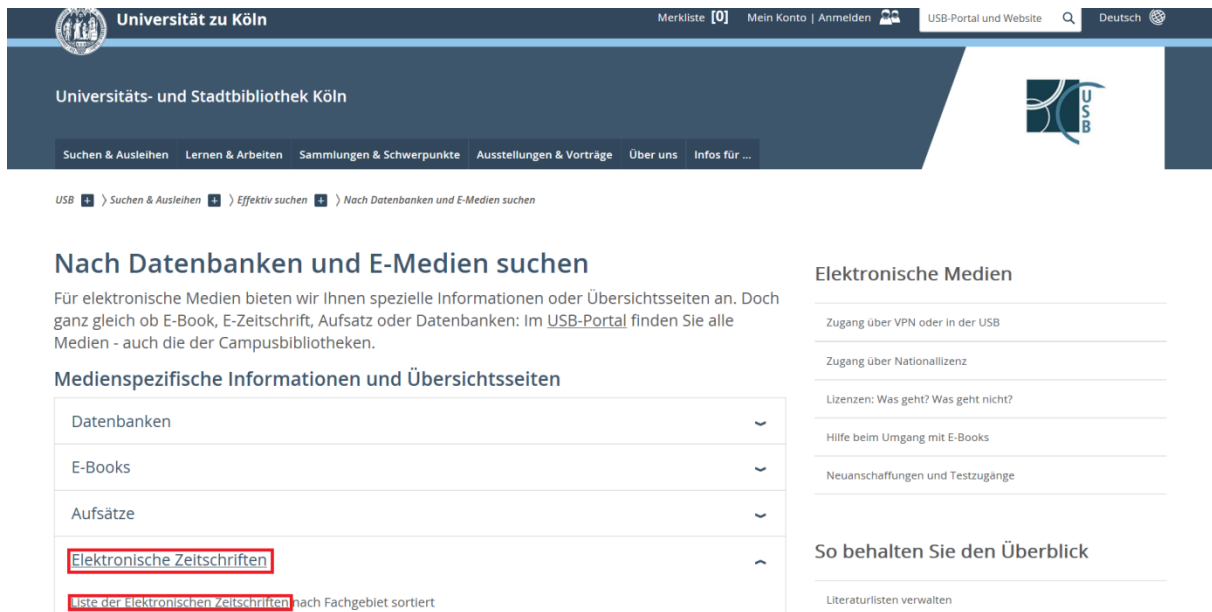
Universität zu Köln

Merkliste [0] Mein Konto | Anmelden

USB-Portal und Website

Deutsch

Universitäts- und Stadtbibliothek Köln

USB

Suchen & Ausleihen Lernen & Arbeiten Sammlungen & Schwerpunkte Ausstellungen & Vorträge Über uns Infos für ...

USB 〉 Suchen & Ausleihen 〉 Effektiv suchen 〉 Nach Datenbanken und E-Medien suchen

Nach Datenbanken und E-Medien suchen

Für elektronische Medien bieten wir Ihnen spezielle Informationen oder Übersichtsseiten an. Doch ganz gleich ob E-Book, E-Zeitschrift, Aufsatz oder Datenbanken: Im USB-Portal finden Sie alle Medien - auch die der Campusbibliotheken.

Medienspezifische Informationen und Übersichtsseiten

Datenbanken

E-Books

Aufsätze

Elektronische Zeitschriften

Liste der Elektronischen Zeitschriften nach Fachgebiet sortiert

Elektronische Medien

Zugang über VPN oder in der USB

Zugang über Nationallizenz

Lizenzen: Was geht? Was geht nicht?

Hilfe beim Umgang mit E-Books

Neuanschaffungen und Testzugänge

So behalten Sie den Überblick

Literaturlisten verwalten